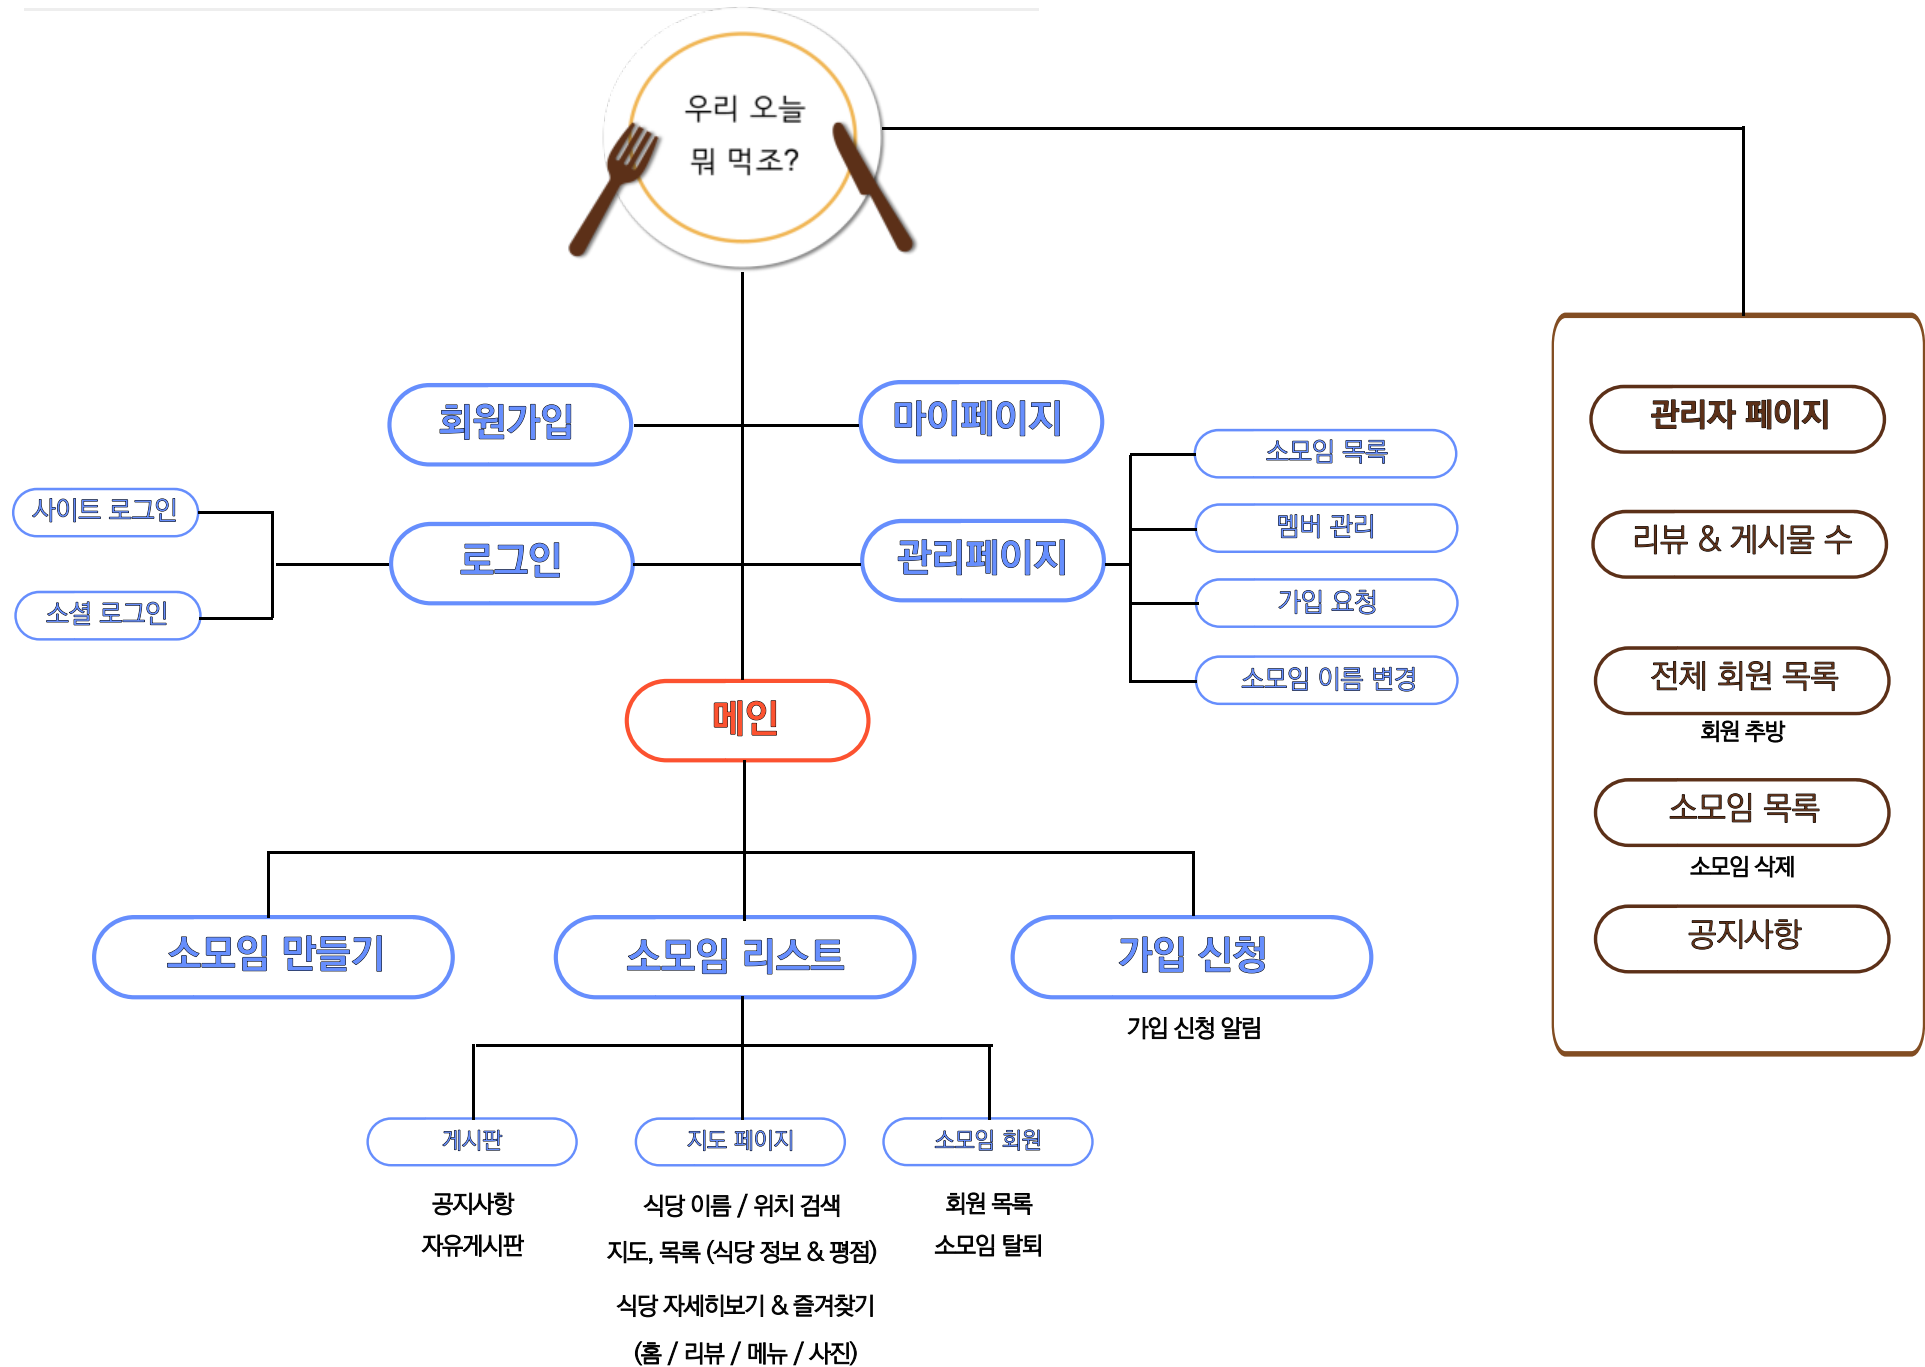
우리 오늘
뭐 먹조?

회원가입

마이페이지

사이트 로그인

소셜 로그인

로그인

관리페이지

소모임 목록

멤버 관리

가입 요청

소모임 이름 변경

메인

관리자 페이지

리뷰 & 게시물 수

전체 회원 목록

회원 추방

소모임 목록

소모임 삭제

공지사항

소모임 만들기

소모임 리스트

가입 신청

가입 신청 알림

게시판

공지사항
자유게시판

지도 페이지

식당 이름 / 위치 검색
지도, 목록 (식당 정보 & 평점)
식당 자세히보기 & 즐겨찾기
(홈 / 리뷰 / 메뉴 / 사진)

소모임 회원

회원 목록
소모임 탈퇴